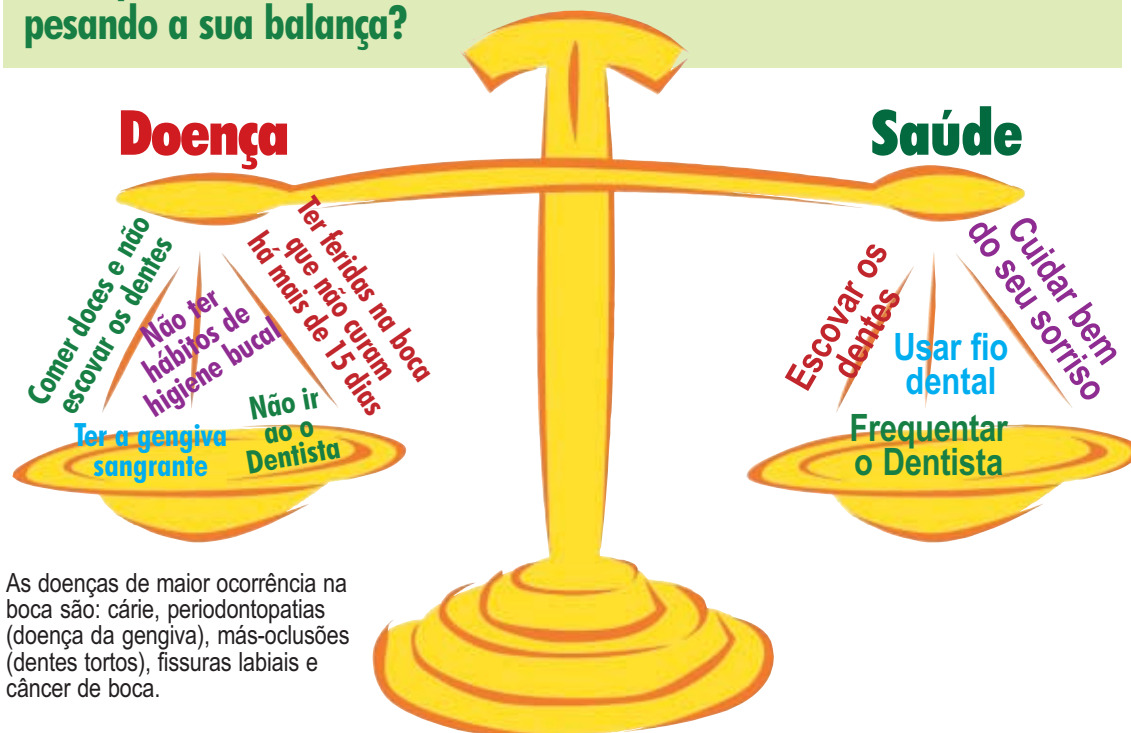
pesando a sua balança?

Doença

Saúde

Comer doces e não escovar os dentes

Não ter hábitos de higiene bucal

Ter feridas na boca que não curam há mais de 15 dias

Ter a gengiva sangrante

Não ir ao o Dentista

Escovar os dentes

Usar fio dental

Cuidar bem do seu sorriso

Frequentar o Dentista

As doenças de maior ocorrência na boca são: cárie, periodontopatias (doença da gengiva), más-oclusões (dentes tortos), fissuras labiais e câncer de boca.